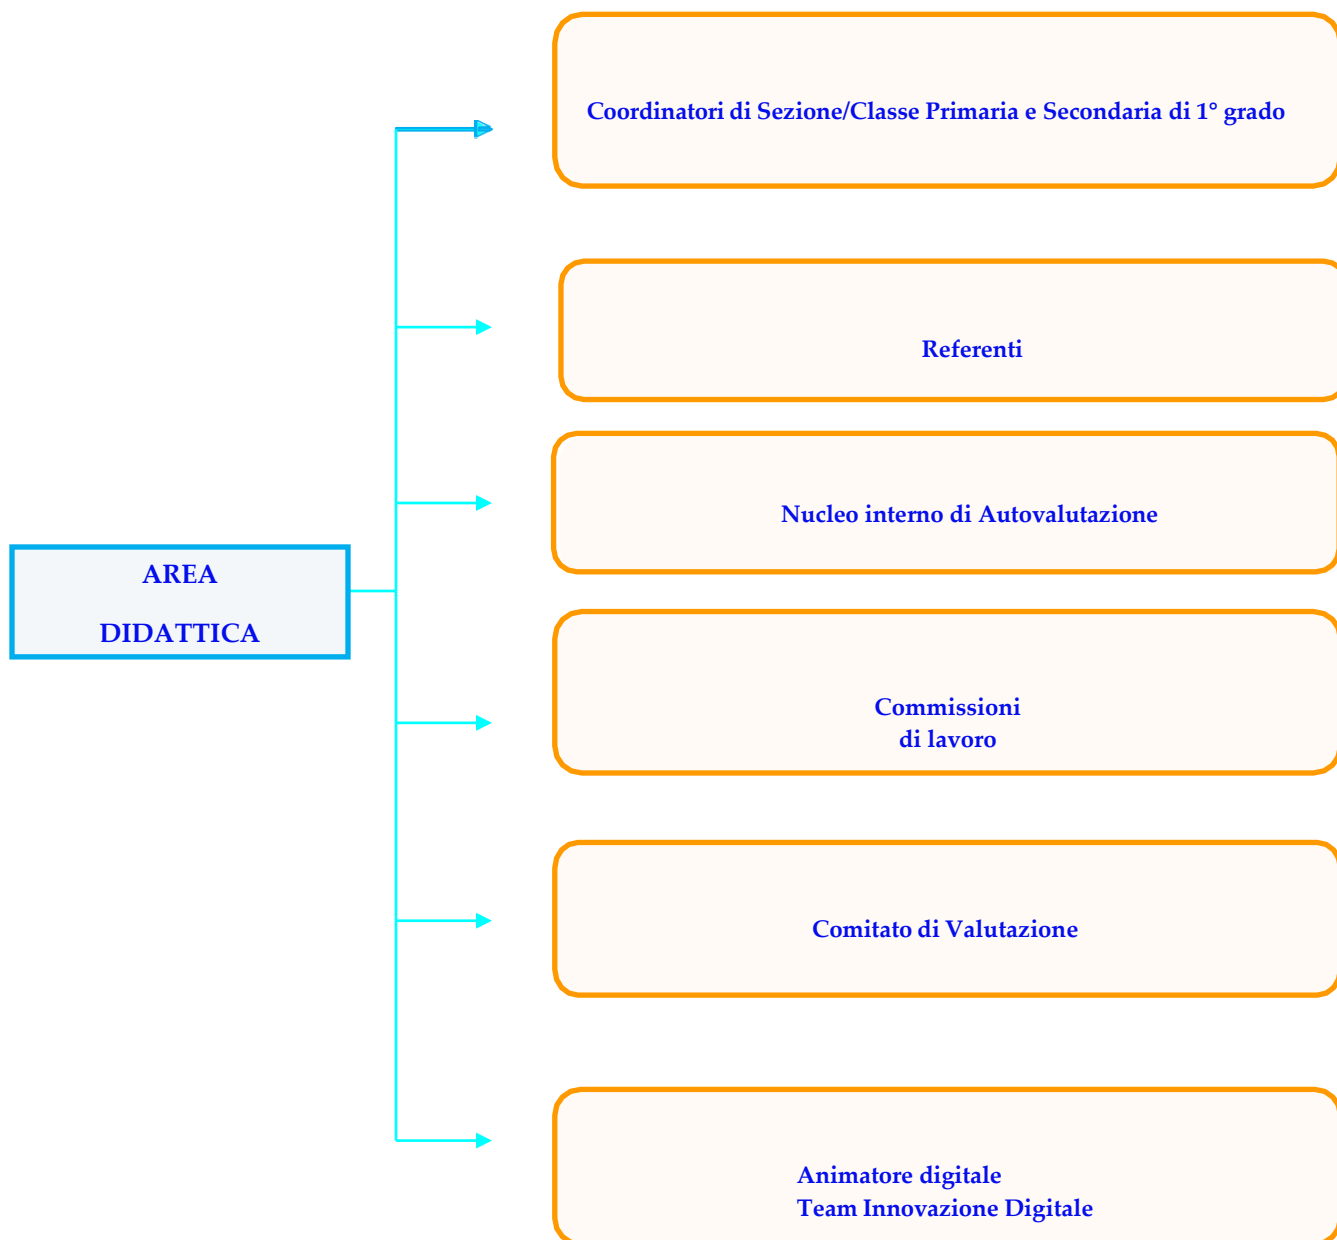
AREA

DIDATTICA

Coordinatori di Sezione/Classe Primaria e Secondaria di 1° grado

Referenti

Nucleo interno di Autovalutazione

Commissioni
di lavoro

Comitato di Valutazione

Animatore digitale
Team Innovazione Digitale